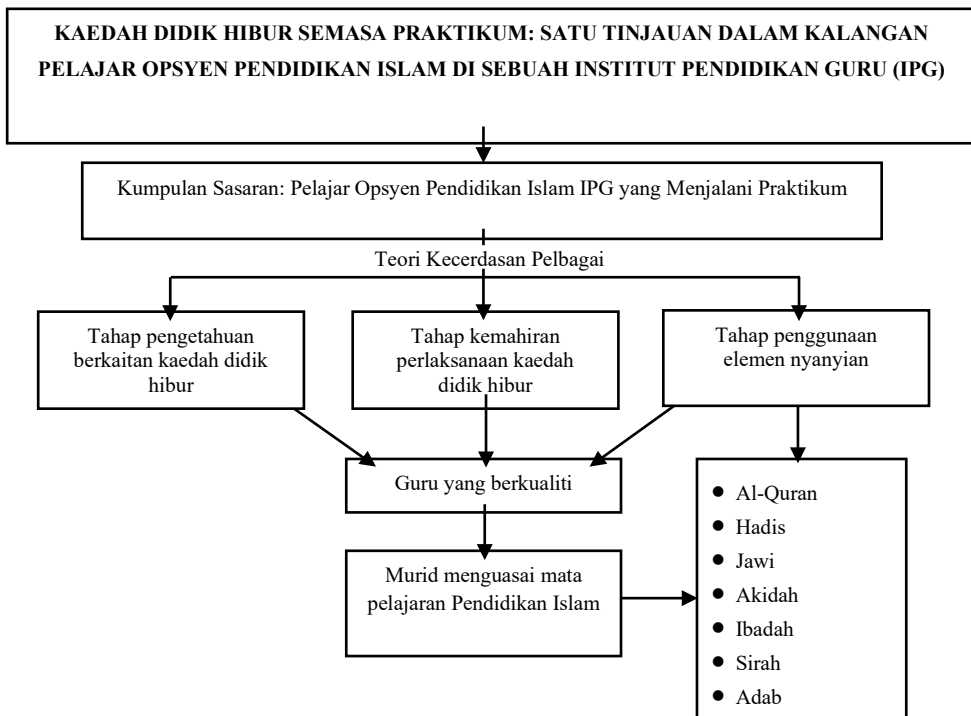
KAEDAH DIDIK HIBUR SEMASA PRAKTIKUM: SATU TINJAUAN DALAM KALANGAN PELAJAR OPSYEN PENDIDIKAN ISLAM DI SEBUAH INSTITUT PENDIDIKAN GURU (IPG)

Kumpulan Sasaran: Pelajar Opsyen Pendidikan Islam IPG yang Menjalani Praktikum

Teori Kecerdasan Pelbagai

Tahap pengetahuan berkaitan kaedah didik hibur

Tahap kemahiran perlaksanaan kaedah didik hibur

Tahap penggunaan elemen nyanyian

Guru yang berkualiti

Murid menguasai mata pelajaran Pendidikan Islam

- Al-Quran
- Hadis
- Jawi
- Akidah
- Ibadah
- Sirah
- Adab